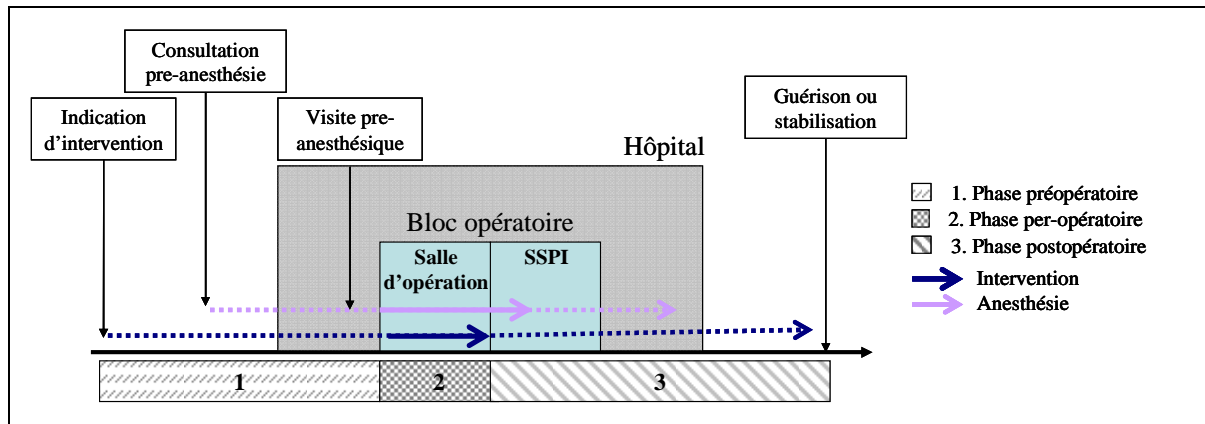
Consultation pre-anesthésie

Indication d'intervention

Visite pre-anesthésique

Guérison ou stabilisation

Hôpital

Bloc opératoire

Salle d'opération

SSPI

1. Phase préopératoire
2. Phase per-opératoire
3. Phase postopératoire
Intervention
Anesthésie

1

2

3